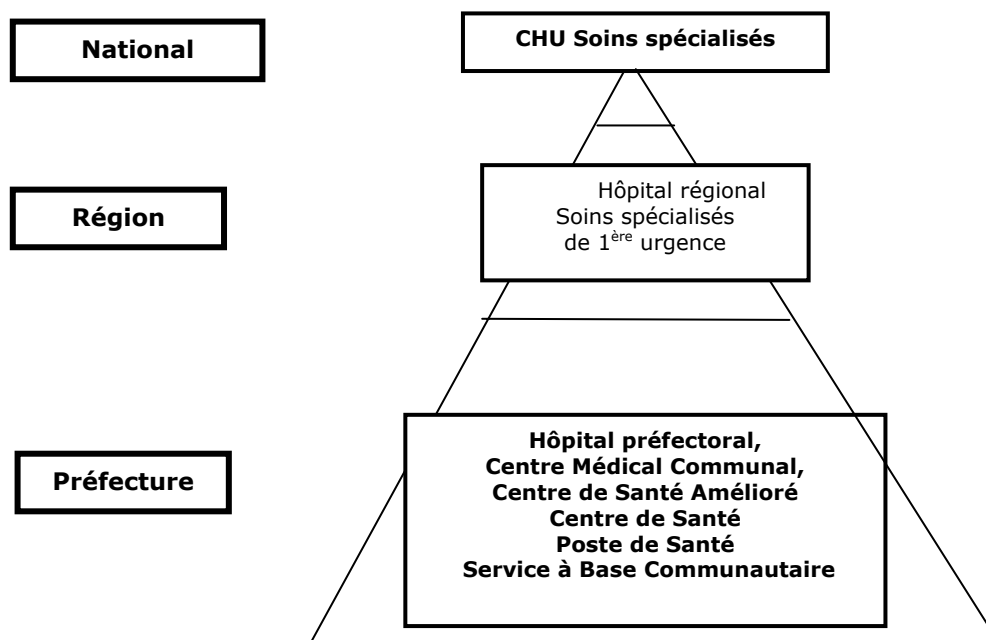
National

CHU Soins spécialisés

Région

Hôpital régional
Soins spécialisés
de 1$^{ère}$ urgence

Préfecture

Hôpital préfectoral,
Centre Médical Communal,
Centre de Santé Amélioré
Centre de Santé
Poste de Santé
Service à Base Communautaire